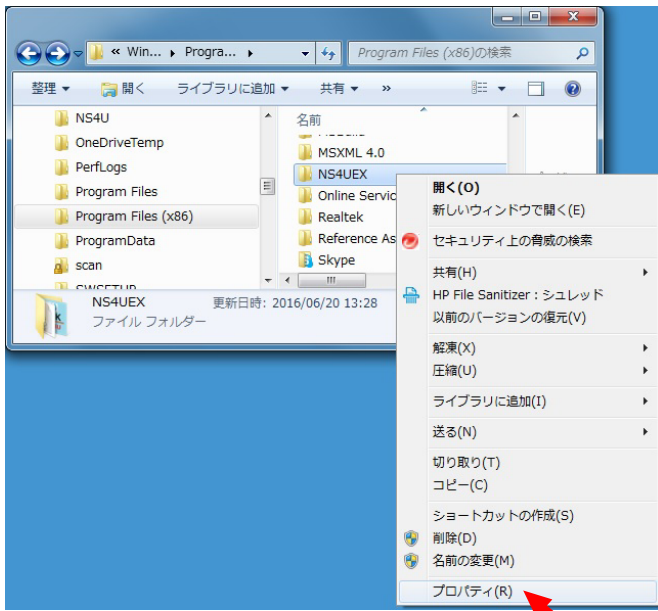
« Win... ▸ Progra... ▸
Program Files (x86)の検索
整理 ▾ 開く ライブラリに追加 ▾ 共有 ▾ »
NS4U
OneDriveTemp
PerfLogs
Program Files
Program Files (x86)
ProgramData
scan
SWSETUP
名前
MSXML 4.0
NS4UEX
Online Servic
Realtek
Reference As
Skype
NS4UEX 更新日時: 2016/06/20 13:28
ファイル フォルダー
開く(O)
新しいウィンドウで開く(E)
セキュリティ上の脅威の検索
共有(H)
HP File Sanitizer : シュレッド
以前のバージョンの復元(V)
解凍(X)
圧縮(U)
ライブラリに追加(I)
送る(N)
切り取り(T)
コピー(C)
ショートカットの作成(S)
削除(D)
名前の変更(M)
プロパティ(R)